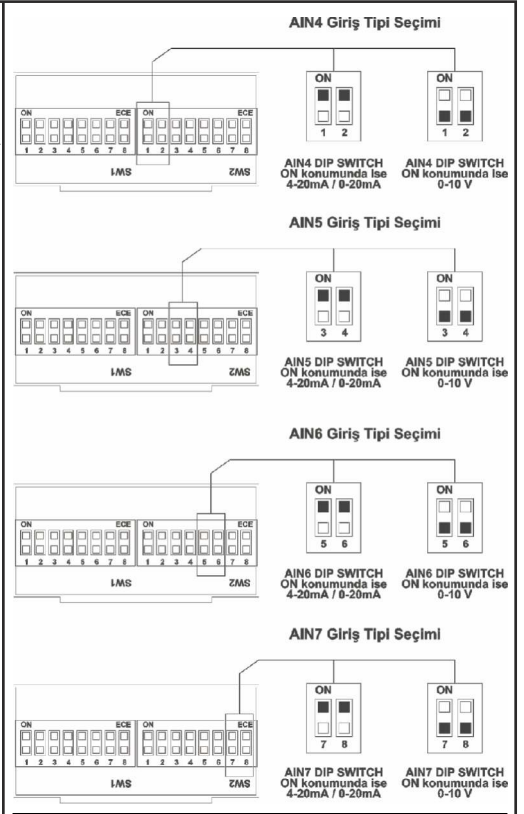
AIN4 Giriş Tipi Seçimi

ON ECE 1 2 3 4 5 6 7 8 SW1
ON ECE 1 2 3 4 5 6 7 8 SW2

ON 1 2
AIN4 DIP SWITCH ON konumunda ise 4-20mA / 0-20mA

ON 1 2
AIN4 DIP SWITCH ON konumunda ise 0-10 V

AIN5 Giriş Tipi Seçimi

ON ECE 1 2 3 4 5 6 7 8 SW1
ON ECE 1 2 3 4 5 6 7 8 SW2

ON 3 4
AIN5 DIP SWITCH ON konumunda ise 4-20mA / 0-20mA

ON 3 4
AIN5 DIP SWITCH ON konumunda ise 0-10 V

AIN6 Giriş Tipi Seçimi

ON ECE 1 2 3 4 5 6 7 8 SW1
ON ECE 1 2 3 4 5 6 7 8 SW2

ON 5 6
AIN6 DIP SWITCH ON konumunda ise 4-20mA / 0-20mA

ON 5 6
AIN6 DIP SWITCH ON konumunda ise 0-10 V

AIN7 Giriş Tipi Seçimi

ON ECE 1 2 3 4 5 6 7 8 SW1
ON ECE 1 2 3 4 5 6 7 8 SW2

ON 7 8
AIN7 DIP SWITCH ON konumunda ise 4-20mA / 0-20mA

ON 7 8
AIN7 DIP SWITCH ON konumunda ise 0-10 V